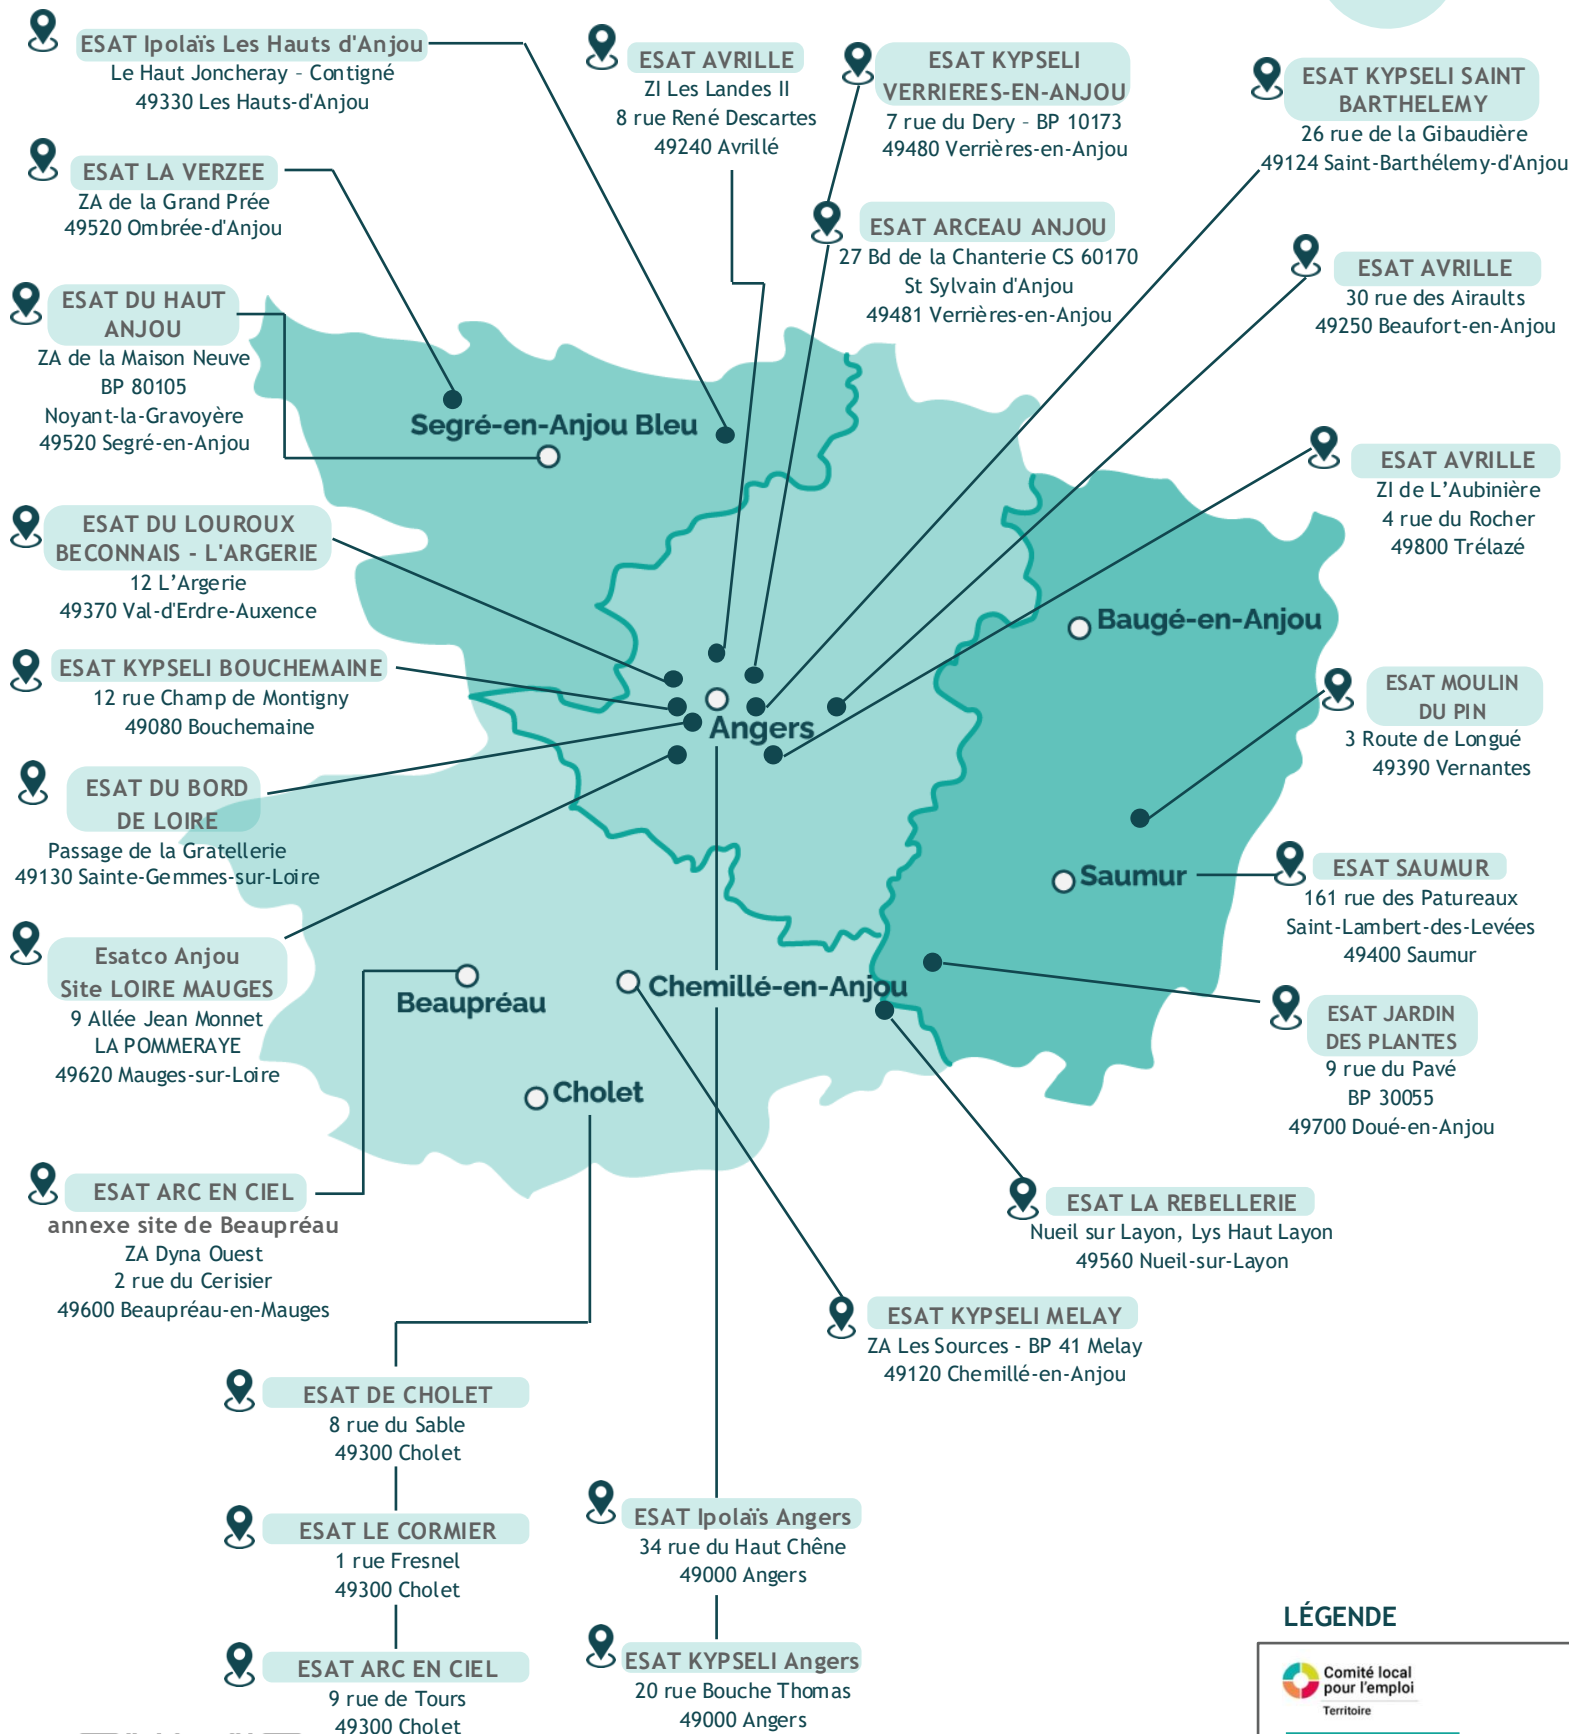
ESAT Ipolaïs Les Hauts d'Anjou
Le Haut Joncheray - Contigné
49330 Les Hauts-d'Anjou

ESAT AVRILLE
ZI Les Landes II
8 rue René Descartes
49240 Avrillé

ESAT KYPSELI VERRIERES-EN-ANJOU
7 rue du Dery - BP 10173
49480 Verrières-en-Anjou

ESAT KYPSELI SAINT BARTHELEMY
26 rue de la Gibaudière
49124 Saint-Barthélemy-d'Anjou

ESAT LA VERZEE
ZA de la Grand Prée
49520 Ombrée-d'Anjou

ESAT ARCEAU ANJOU
27 Bd de la Chanterie CS 60170
St Sylvain d'Anjou
49481 Verrières-en-Anjou

ESAT DU HAUT ANJOU
ZA de la Maison Neuve
BP 80105
Noyant-la-Gravoyère
49520 Segré-en-Anjou

ESAT AVRILLE
30 rue des Airaults
49250 Beaufort-en-Anjou

Segré-en-Anjou Bleu

ESAT AVRILLE
ZI de L'Aubinière
4 rue du Rocher
49800 Trélazé

ESAT DU LOUROUX BECONNAIS - L'ARGERIE
12 L'Argerie
49370 Val-d'Erdre-Auxence

Baugé-en-Anjou

ESAT KYPSELI BOUCHEMAINE
12 rue Champ de Montigny
49080 Bouchemaine

Angers

ESAT MOULIN DU PIN
3 Route de Longué
49390 Vernantes

ESAT DU BORD DE LOIRE
Passage de la Gratellerie
49130 Sainte-Gemmes-sur-Loire

Saumur

ESAT SAUMUR
161 rue des Patureaux
Saint-Lambert-des-Levées
49400 Saumur

Esatco Anjou
Site LOIRE MAUGES
9 Allée Jean Monnet
LA POMMERAYE
49620 Mauges-sur-Loire

Beaupréau

Chemillé-en-Anjou

ESAT JARDIN DES PLANTES
9 rue du Pavé
BP 30055
49700 Doué-en-Anjou

Cholet

ESAT ARC EN CIEL
annexe site de Beaupréau
ZA Dyna Ouest
2 rue du Cerisier
49600 Beaupréau-en-Mauges

ESAT LA REBELLERIE
Nueil sur Layon, Lys Haut Layon
49560 Nueil-sur-Layon

ESAT KYPSELI MELAY
ZA Les Sources - BP 41 Melay
49120 Chemillé-en-Anjou

ESAT DE CHOLET
8 rue du Sable
49300 Cholet

ESAT Ipolaïs Angers
34 rue du Haut Chêne
49000 Angers

ESAT LE CORMIER
1 rue Fresnel
49300 Cholet

LÉGENDE

Comité local pour l'emploi
Territoire

ESAT ARC EN CIEL
9 rue de Tours
49300 Cholet

ESAT KYPSELI Angers
20 rue Bouche Thomas
49000 Angers